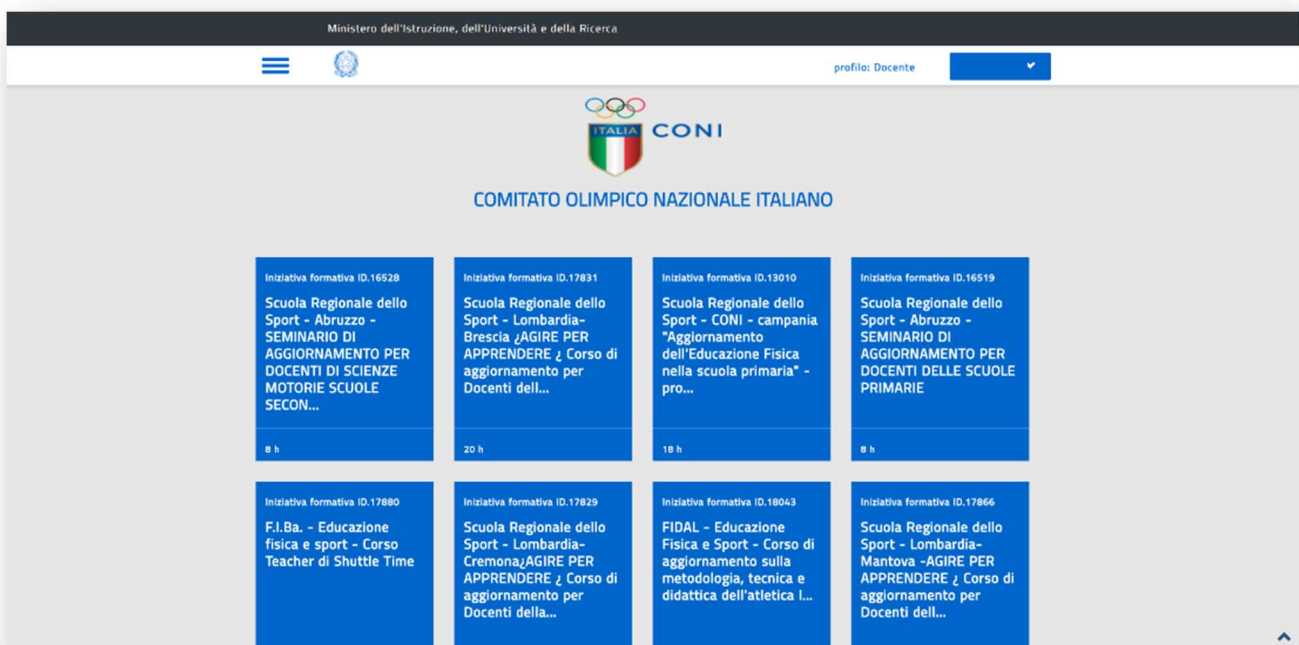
Ministero dell'Istruzione, dell'Università e della Ricerca

profilo: Docente

ITALIA CONI

COMITATO OLIMPICO NAZIONALE ITALIANO

Iniziativa formativa ID.16528
Scuola Regionale dello Sport - Abruzzo - SEMINARIO DI AGGIORNAMENTO PER DOCENTI DI SCIENZE MOTORIE SCUOLE SECON...
8 h

Iniziativa formativa ID.17831
Scuola Regionale dello Sport - Lombardia- Brescia ¿AGIRE PER APPRENDERE ¿ Corso di aggiornamento per Docenti dell...
20 h

Iniziativa formativa ID.13010
Scuola Regionale dello Sport - CONI - campania "Aggiornamento dell'Educazione Fisica nella scuola primaria" - pro...
18 h

Iniziativa formativa ID.16519
Scuola Regionale dello Sport - Abruzzo - SEMINARIO DI AGGIORNAMENTO PER DOCENTI DELLE SCUOLE PRIMARIE
8 h

Iniziativa formativa ID.17880
F.I.Ba. - Educazione fisica e sport - Corso Teacher di Shuttle Time

Iniziativa formativa ID.17829
Scuola Regionale dello Sport - Lombardia- Cremona¿AGIRE PER APPRENDERE ¿ Corso di aggiornamento per Docenti della...

Iniziativa formativa ID.18043
FIDAL - Educazione Fisica e Sport - Corso di aggiornamento sulla metodologia, tecnica e didattica dell'atletica l...

Iniziativa formativa ID.17866
Scuola Regionale dello Sport - Lombardia- Mantova -AGIRE PER APPRENDERE ¿ Corso di aggiornamento per Docenti dell...